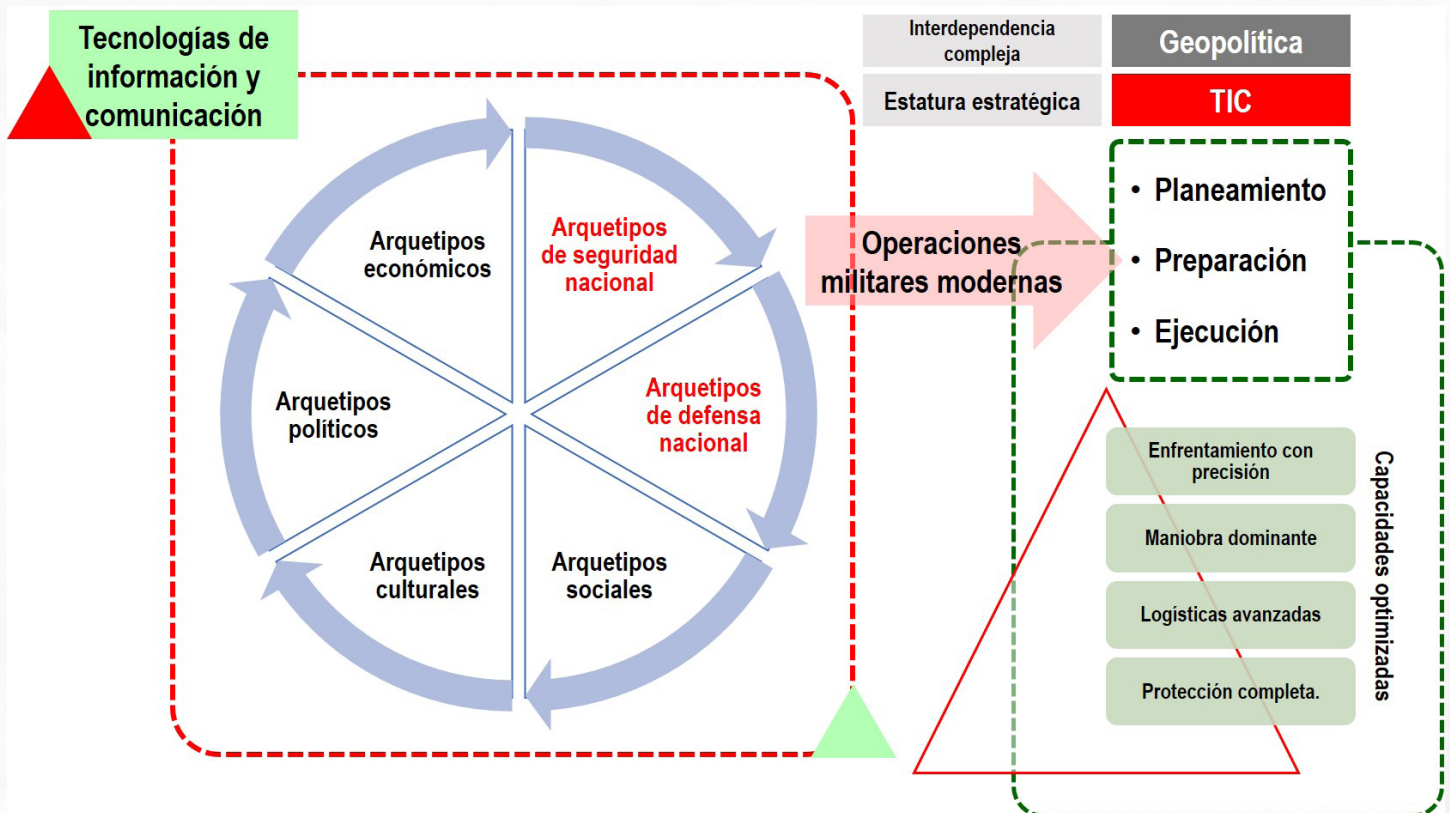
Tecnologías de información y comunicación

Interdependencia compleja | Geopolítica
Estatura estratégica | TIC

Arquetipos económicos

Arquetipos de seguridad nacional

Arquetipos políticos

Arquetipos de defensa nacional

Arquetipos culturales

Arquetipos sociales

Operaciones militares modernas

• Planeamiento
• Preparación
• Ejecución

Enfrentamiento con precisión

Maniobra dominante

Logísticas avanzadas

Protección completa.

Capacidades optimizadas